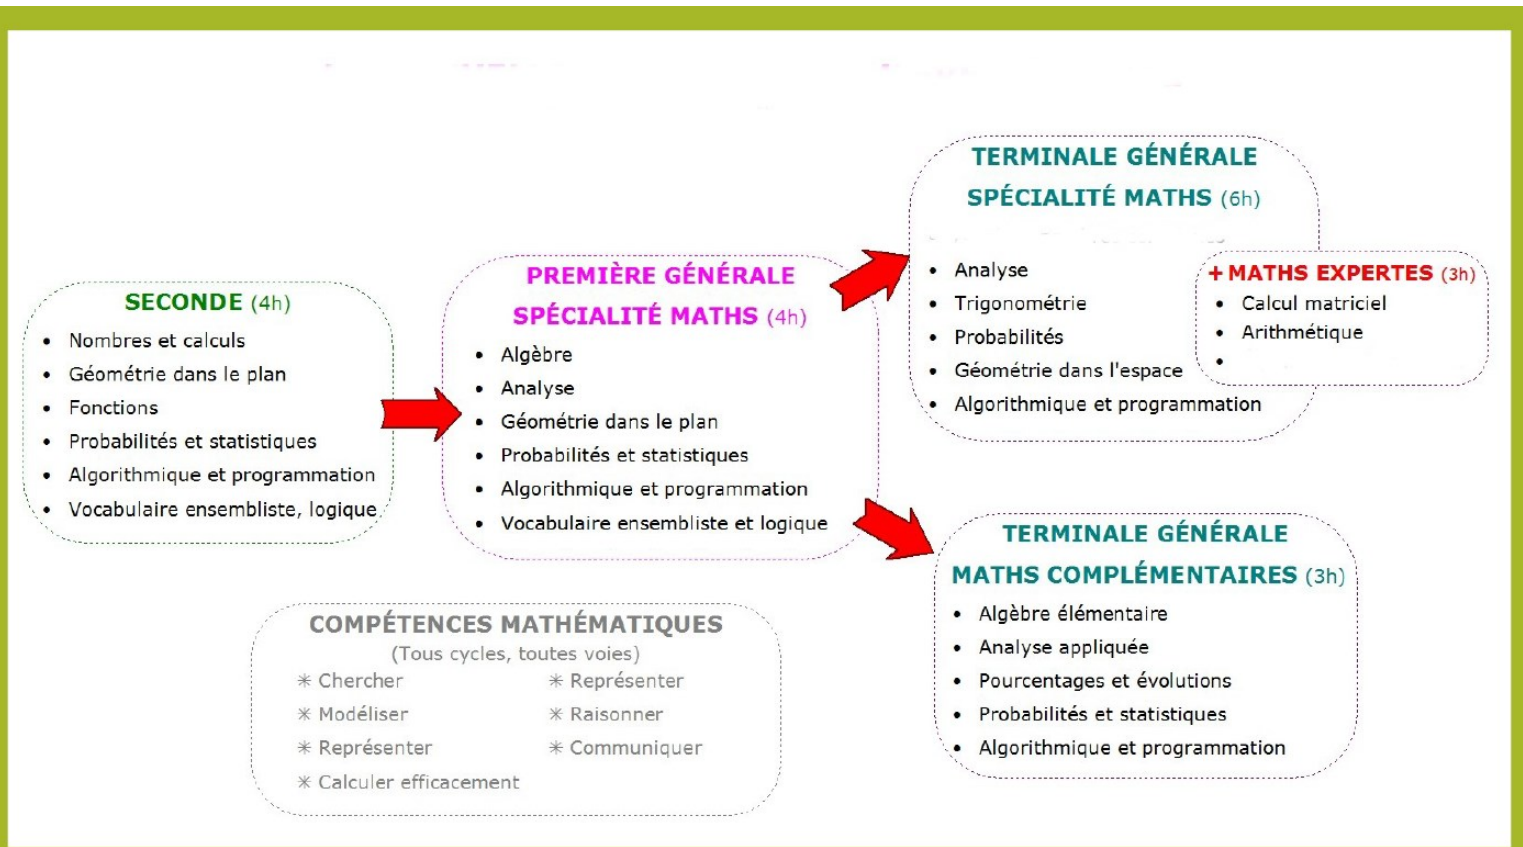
SECONDE (4h)
- Nombres et calculs
- Géométrie dans le plan
- Fonctions
- Probabilités et statistiques
- Algorithmique et programmation
- Vocabulaire ensembliste, logique

PREMIÈRE GÉNÉRALE
SPÉCIALITÉ MATHS (4h)
- Algèbre
- Analyse
- Géométrie dans le plan
- Probabilités et statistiques
- Algorithmique et programmation
- Vocabulaire ensembliste et logique

TERMINALE GÉNÉRALE
SPÉCIALITÉ MATHS (6h)
- Analyse
- Trigonométrie
- Probabilités
- Géométrie dans l'espace
- Algorithmique et programmation

+ MATHS EXPERTES (3h)
- Calcul matriciel
- Arithmétique
- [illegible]

TERMINALE GÉNÉRALE
MATHS COMPLÉMENTAIRES (3h)
- Algèbre élémentaire
- Analyse appliquée
- Pourcentages et évolutions
- Probabilités et statistiques
- Algorithmique et programmation

COMPÉTENCES MATHÉMATIQUES
(Tous cycles, toutes voies)
✳ Chercher
✳ Modéliser
✳ Représenter
✳ Calculer efficacement
✳ Représenter
✳ Raisonner
✳ Communiquer